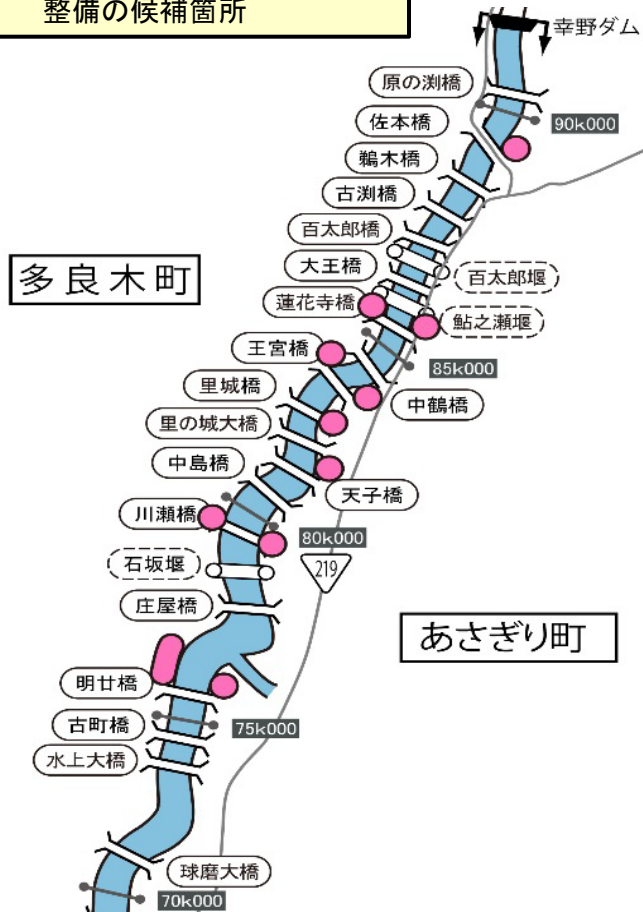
整備の候補箇所

幸野ダム

原の渕橋

90k000

佐本橋

鵜木橋

古渕橋

百太郎橋

大王橋

百太郎堰

多良木町

蓮花寺橋

鮎之瀬堰

王宮橋

85k000

里城橋

中鶴橋

里の城大橋

中島橋

天子橋

川瀬橋

80k000

石坂堰

219

庄屋橋

あさぎり町

明廿橋

古町橋

75k000

水上大橋

球磨大橋

70k000